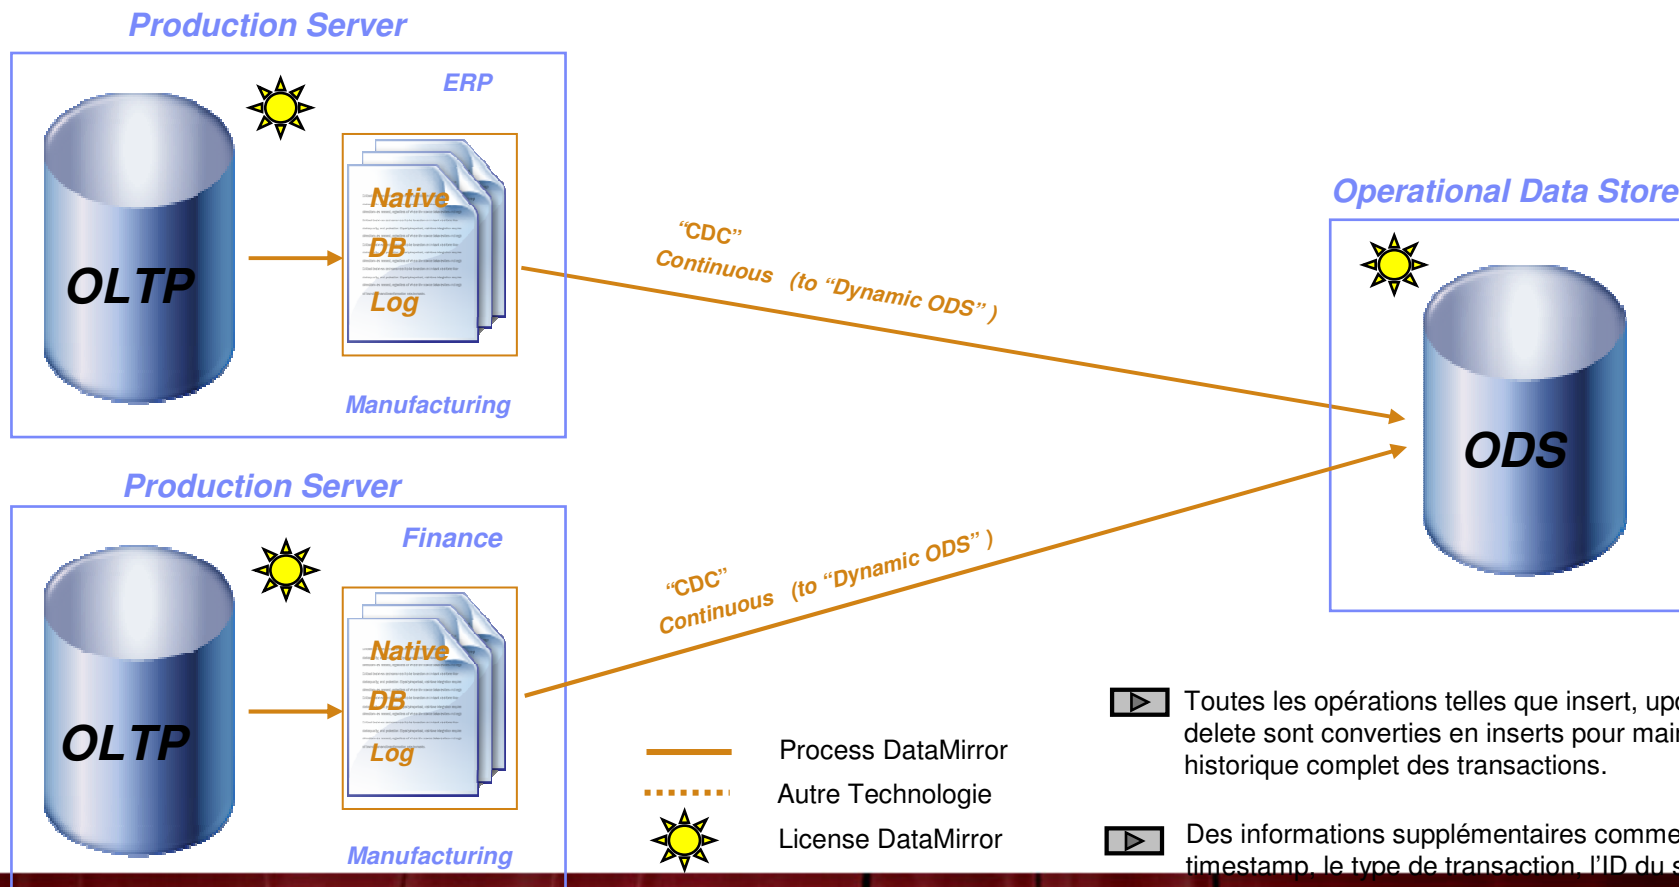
Production Server

ERP

OLTP

Native DB Log

Manufacturing

Production Server

Finance

OLTP

Native DB Log

Manufacturing

"CDC" Continuous (to "Dynamic ODS")

"CDC" Continuous (to "Dynamic ODS")

Operational Data Store

ODS

Process DataMirror

Autre Technologie

License DataMirror

Toutes les opérations telles que insert, up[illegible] delete sont converties en inserts pour mai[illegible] historique complet des transactions.

Des informations supplémentaires comme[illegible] timestamp, le type de transaction, l'ID du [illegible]